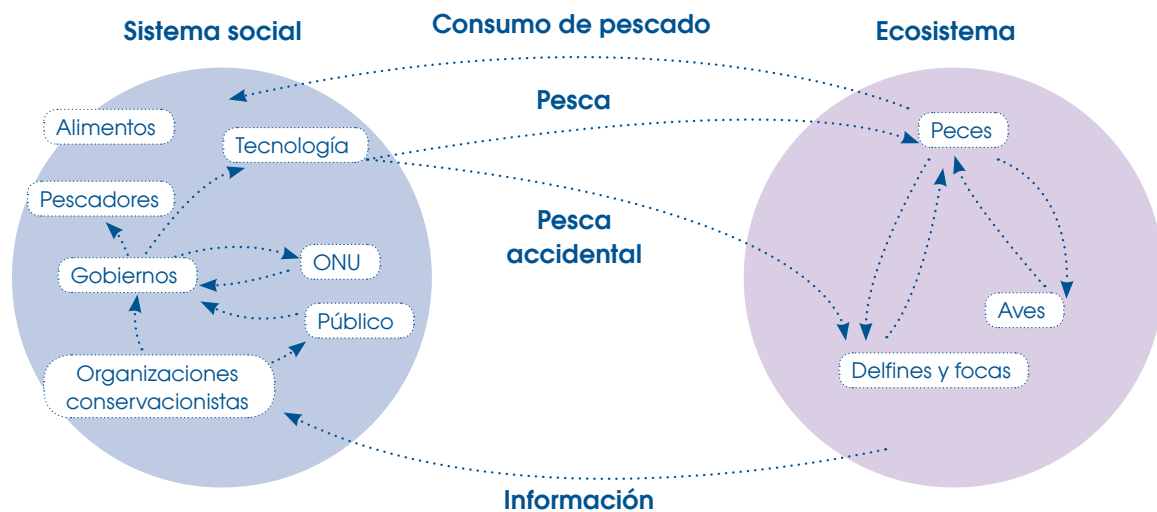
Sistema social

Consumo de pescado

Ecosistema

Pesca

Alimentos

Tecnología

Peces

Pescadores

Pesca accidental

Gobiernos

ONU

Público

Aves

Organizaciones conservacionistas

Delfines y focas

Información